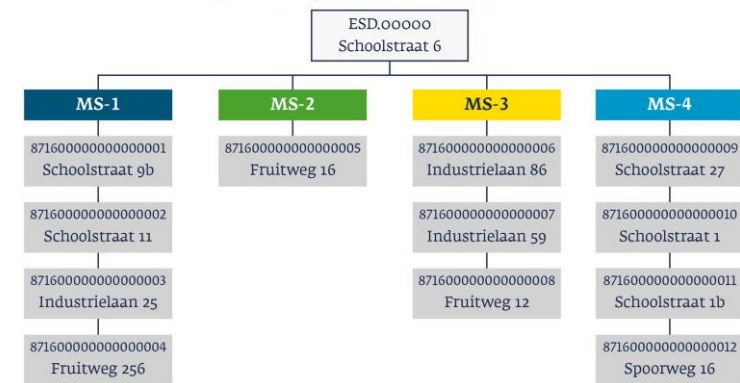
ESD.00000
Schoolstraat 6

MS-1

871600000000000001
Schoolstraat 9b

871600000000000002
Schoolstraat 11

871600000000000003
Industrielaan 25

871600000000000004
Fruitweg 256

MS-2

871600000000000005
Fruitweg 16

MS-3

871600000000000006
Industrielaan 86

871600000000000007
Industrielaan 59

871600000000000008
Fruitweg 12

MS-4

871600000000000009
Schoolstraat 27

871600000000000010
Schoolstraat 1

871600000000000011
Schoolstraat 1b

871600000000000012
Spoorweg 16